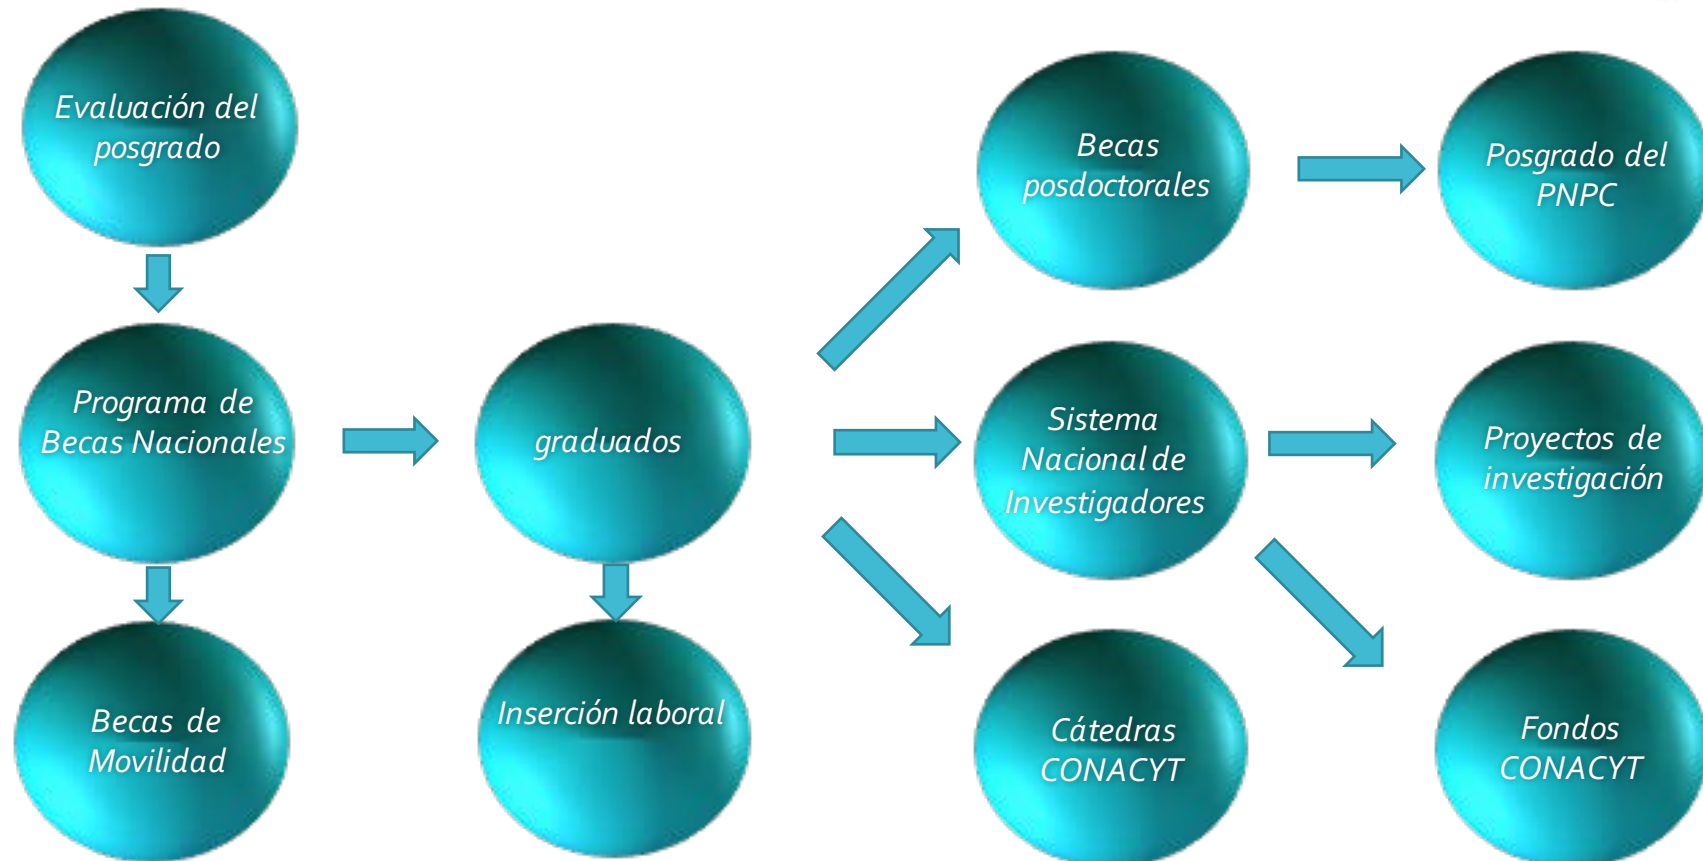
Evaluación del posgrado

Programa de Becas Nacionales

Becas de Movilidad

graduados

Inserción laboral

Becas posdoctorales

Sistema Nacional de Investigadores

Cátedras CONACYT

Posgrado del PNPC

Proyectos de investigación

Fondos CONACYT